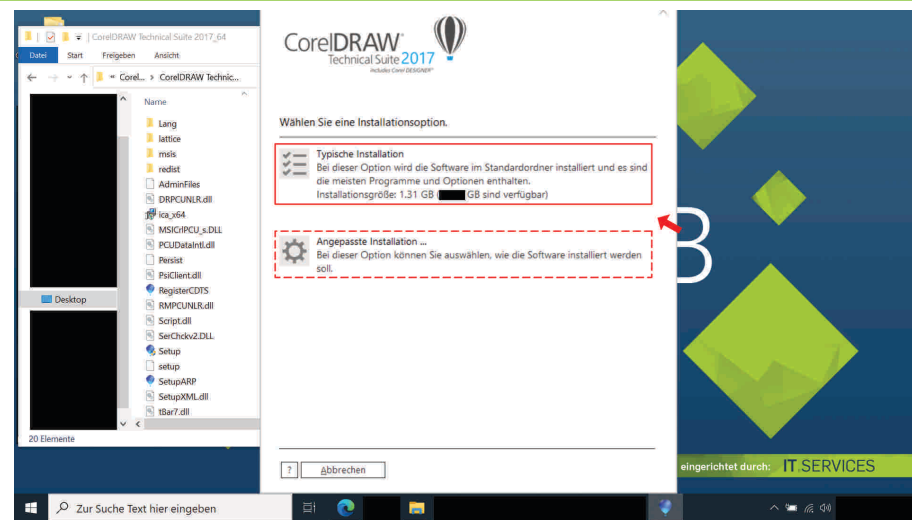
| CorelDRAW Technical Suite 2017_64

Datei Start Freigeben Ansicht

« Corel... › CorelDRAW Technic...

Name

Lang
lattice
msis
redist
AdminFiles
DRPCUNLR.dll
ica_x64
MSICrlPCU_s.DLL
PCUDataIntl.dll
Persist
PsiClient.dll
RegisterCDTS
RMPCUNLR.dll
Script.dll
SerChckv2.DLL
Setup
setup
SetupARP
SetupXML.dll
tBar7.dll

Desktop

20 Elemente

CorelDRAW Technical Suite 2017
Includes Corel DESIGNER

Wählen Sie eine Installationsoption.

Typische Installation
Bei dieser Option wird die Software im Standardordner installiert und es sind die meisten Programme und Optionen enthalten.
Installationsgröße: 1.31 GB ([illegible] GB sind verfügbar)

Angepasste Installation ...
Bei dieser Option können Sie auswählen, wie die Software installiert werden soll.

?
Abbrechen

eingerichtet durch: IT.SERVICES

Zur Suche Text hier eingeben